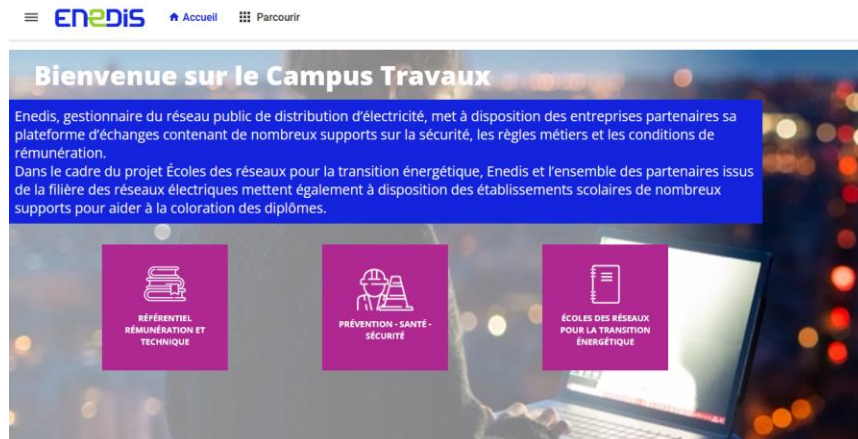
ENEDIS Accueil Parcourir

Bienvenue sur le Campus Travaux

Enedis, gestionnaire du réseau public de distribution d'électricité, met à disposition des entreprises partenaires sa plateforme d'échanges contenant de nombreux supports sur la sécurité, les règles métiers et les conditions de rémunération.
Dans le cadre du projet Écoles des réseaux pour la transition énergétique, Enedis et l'ensemble des partenaires issus de la filière des réseaux électriques mettent également à disposition des établissements scolaires de nombreux supports pour aider à la coloration des diplômes.

RÉFÉRENTIEL RÉMUNÉRATION ET TECHNIQUE

PRÉVENTION - SANTÉ - SÉCURITÉ

ÉCOLES DES RÉSEAUX POUR LA TRANSITION ÉNERGÉTIQUE